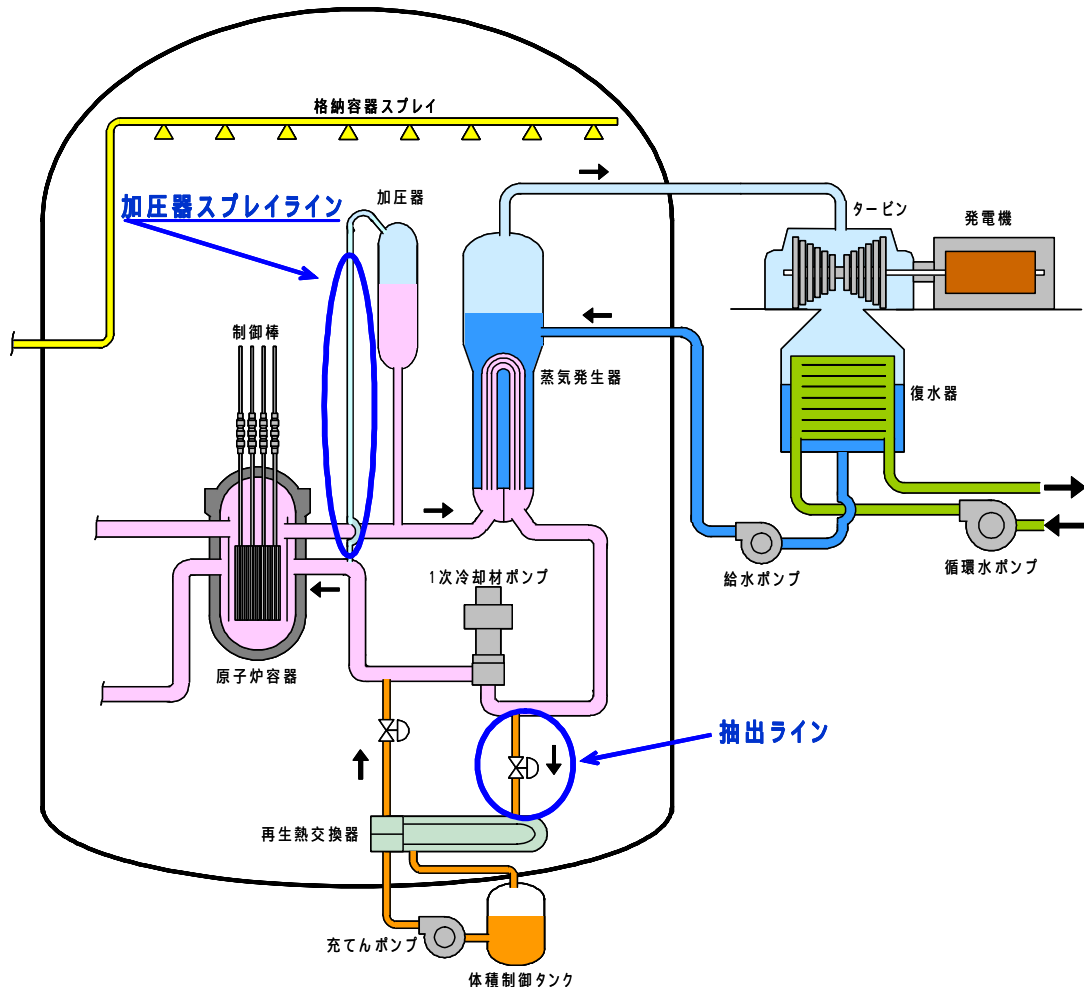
格納容器スプレイ

加圧器スプレイライン

加圧器

タービン

発電機

制御棒

蒸気発生器

復水器

1次冷却材ポンプ

給水ポンプ

循環水ポンプ

原子炉容器

抽出ライン

再生熱交換器

充てんポンプ

体積制御タンク